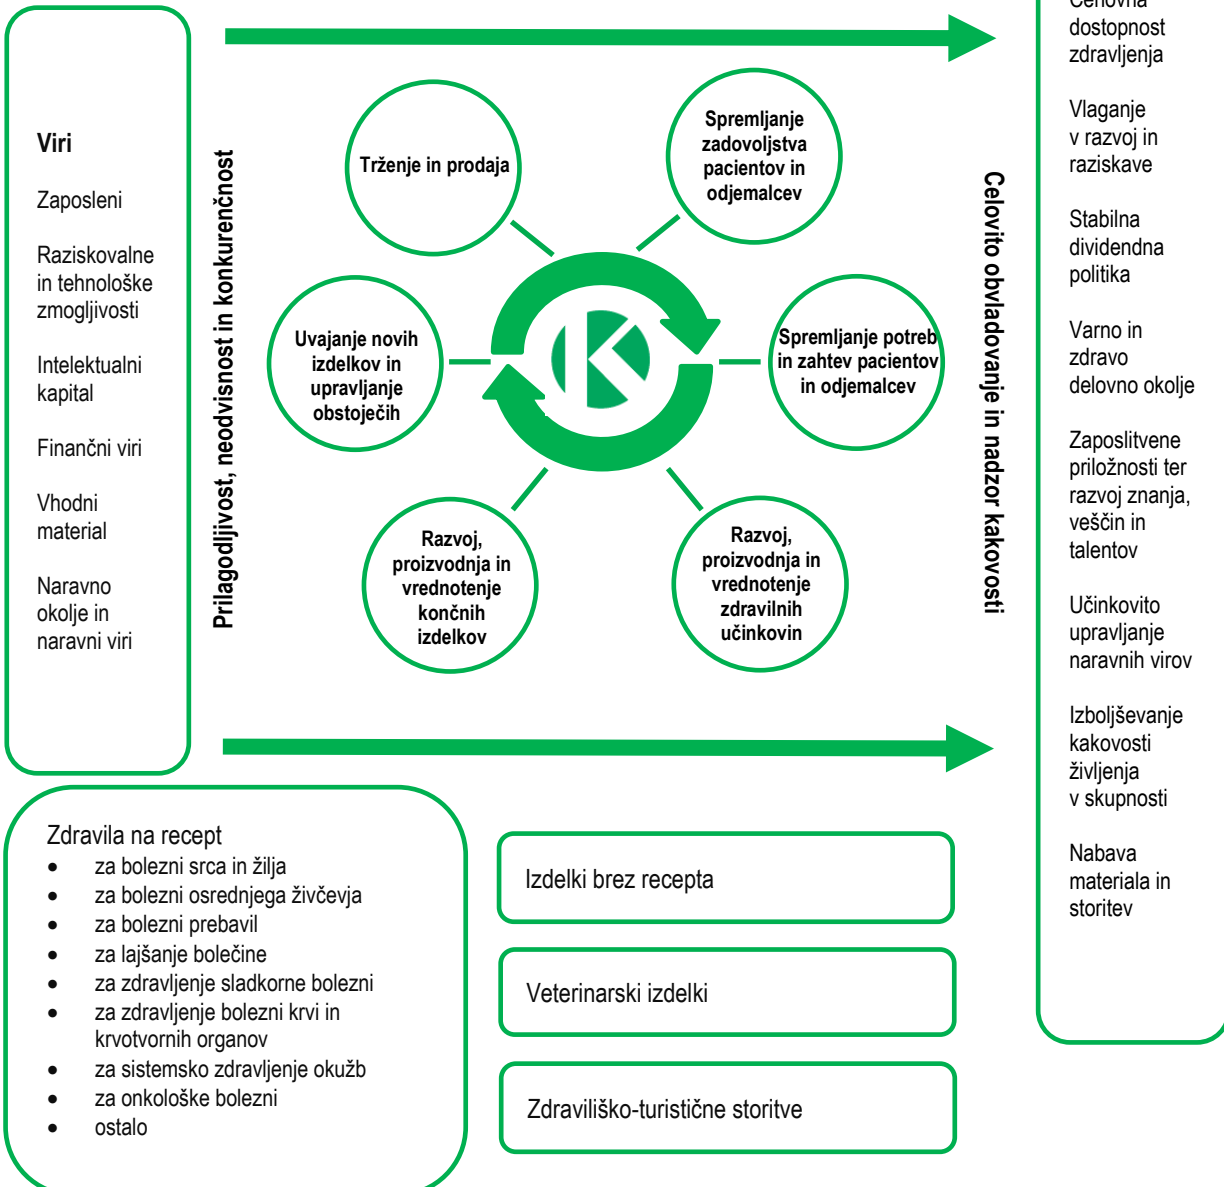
Viri

Zaposleni

Raziskovalne in tehnološke zmogljivosti

Intelektualni kapital

Finančni viri

Vhodni material

Naravno okolje in naravni viri

Prilagodljivost, neodvisnost in konkurenčnost

Trženje in prodaja

Spremljanje zadovoljstva pacientov in odjemalcev

Uvajanje novih izdelkov in upravljanje obstoječih

Spremljanje potreb in zahtev pacientov in odjemalcev

Razvoj, proizvodnja in vrednotenje končnih izdelkov

Razvoj, proizvodnja in vrednotenje zdravilnih učinkovin

Celovito obvladovanje in nadzor kakovosti

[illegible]
dostopnost zdravljenja

Vlaganje v razvoj in raziskave

Stabilna dividendna politika

Varno in zdravo delovno okolje

Zaposlitvene priložnosti ter razvoj znanja, veščin in talentov

Učinkovito upravljanje naravnih virov

Izboljševanje kakovosti življenja v skupnosti

Nabava materiala in storitev

Zdravila na recept
- za bolezni srca in žilja
- za bolezni osrednjega živčevja
- za bolezni prebavil
- za lajšanje bolečine
- za zdravljenje sladkorne bolezni
- za zdravljenje bolezni krvi in krvotvornih organov
- za sistemsko zdravljenje okužb
- za onkološke bolezni
- ostalo

Izdelki brez recepta

Veterinarski izdelki

Zdraviliško-turistične storitve